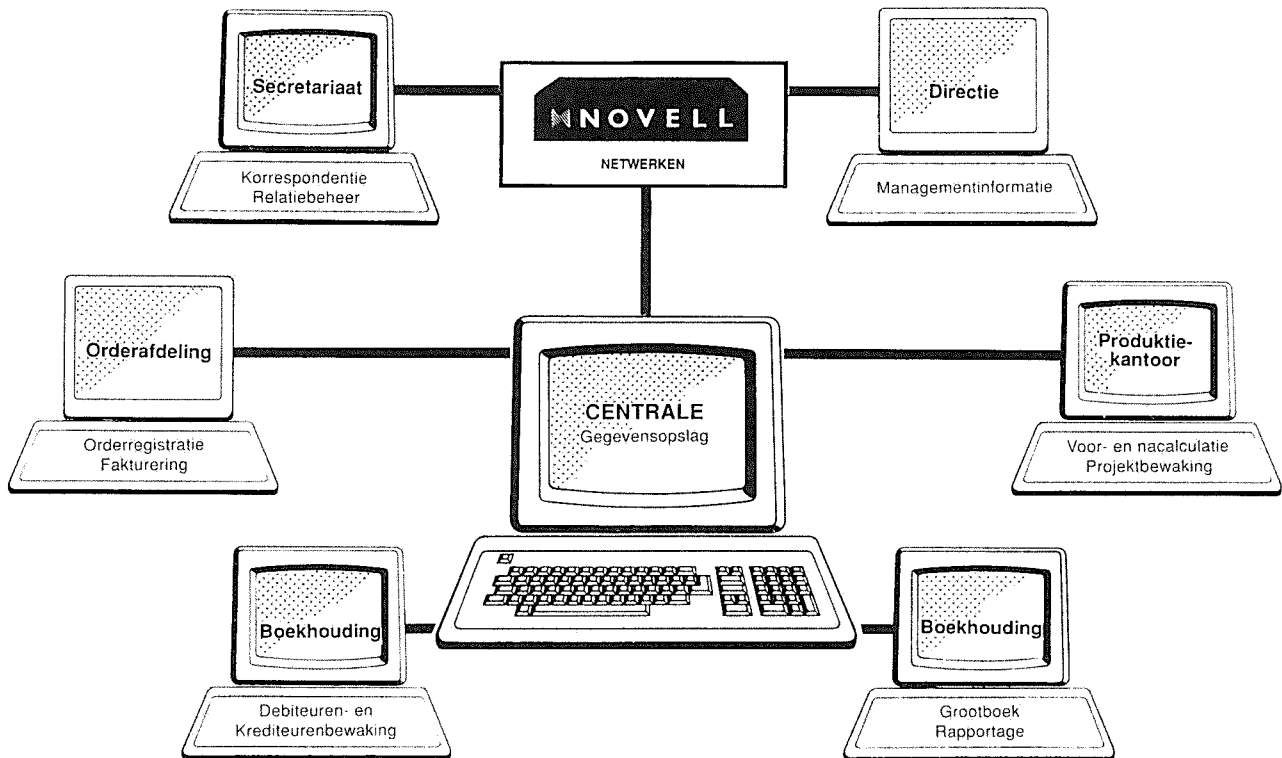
Secretariaat

Korrespondentie
Relatiebeheer

NOVELL

NETWERKEN

Directie

Managementinformatie

Orderafdeling

Orderregistratie
Fakturering

CENTRALE
Gegevensopslag

Produktie-
kantoor

Voor- en nacalculatie
Projektbewaking

Boekhouding

Debiteuren- en
Krediteurenbewaking

Boekhouding

Grootboek
Rapportage